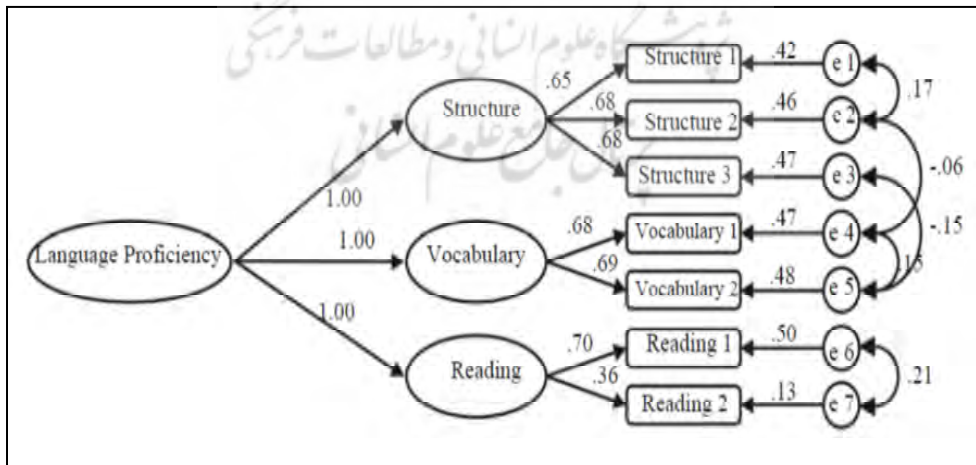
پژوهشگاه علوم انسانی و مطالعات فرهنگی
پرتال جامع علوم انسانی

Language Proficiency
1.00
1.00
1.00
Structure
Vocabulary
Reading
.65
.68
.68
.68
.69
.70
.36
Structure 1
Structure 2
Structure 3
Vocabulary 1
Vocabulary 2
Reading 1
Reading 2
.42
.46
.47
.47
.48
.50
.13
e 1
e 2
e 3
e 4
e 5
e 6
e 7
.17
-.06
-.15
.15
.21